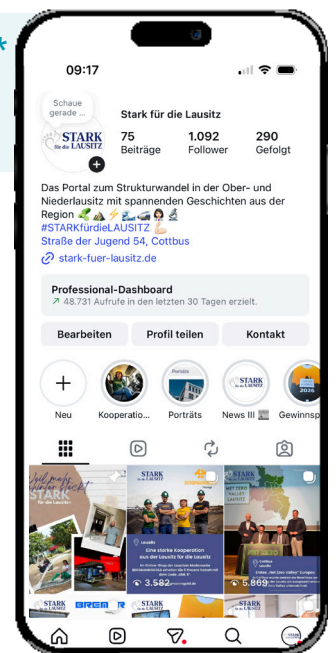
09:17

Schaue gerade ...

STARK für die LAUSITZ

Stark für die Lausitz

75 Beiträge
1.092 Follower
290 Gefolgt

Das Portal zum Strukturwandel in der Ober- und Niederlausitz mit spannenden Geschichten aus der Region
#STARKfürdieLAUSITZ
Straße der Jugend 54, Cottbus
stark-fuer-lausitz.de

Professional-Dashboard
48.731 Aufrufe in den letzten 30 Tagen erzielt.

Bearbeiten
Profil teilen
Kontakt

Neu
Kooperatio...
Porträts
News
Gewinnsp

STARK für die LAUSITZ
Lausitz
Eine starke Kooperation aus der Lausitz für die Lausitz
3.582
5.869
STARK für die LAUSITZ
BREMER